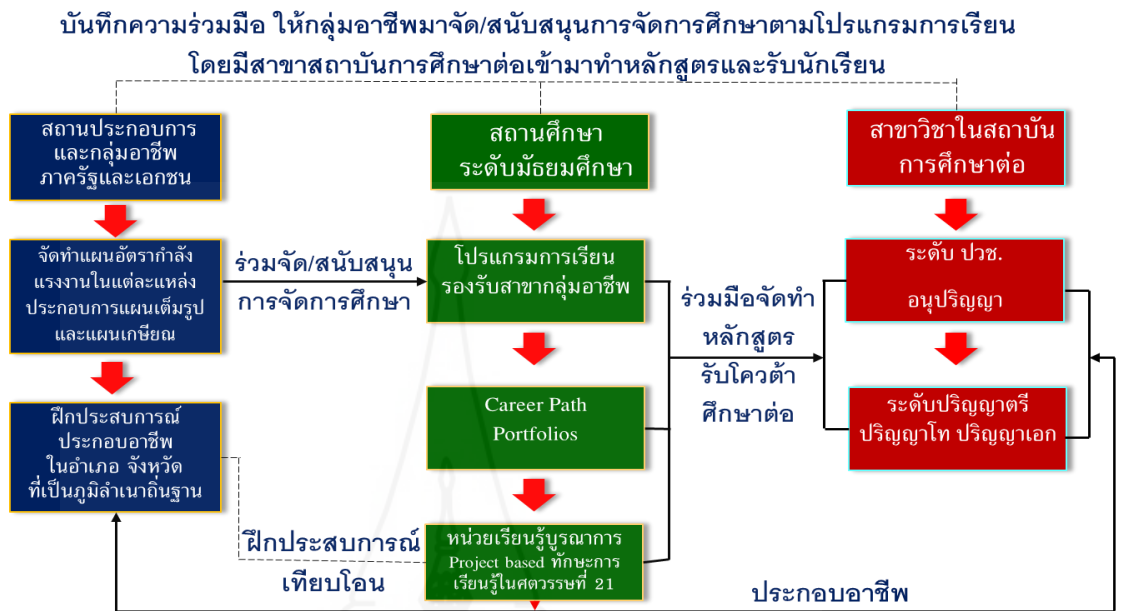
บันทึกความร่วมมือ ให้กลุ่มอาชีพมาจัด/สนับสนุนการจัดการศึกษาตามโปรแกรมการเรียน โดยมีสาขาสถาบันการศึกษาต่อเข้ามาทำหลักสูตรและรับนักเรียน

สถานประกอบการและกลุ่มอาชีพ ภาครัฐและเอกชน

จัดทำแผนอัตรากำลังแรงงานในแต่ละแหล่งประกอบการแผนเต็มรูปและแผนเกษียณ

ฝึกประสบการณ์ประกอบอาชีพ ในอำเภอ จังหวัด ที่เป็นภูมิลำเนาถิ่นฐาน

ร่วมจัด/สนับสนุน การจัดการศึกษา

สถานศึกษา ระดับมัธยมศึกษา

โปรแกรมการเรียน รองรับสาขากลุ่มอาชีพ

Career Path Portfolios

หน่วยเรียนรู้บูรณาการ Project based ทักษะการเรียนรู้ในศตวรรษที่ 21

ฝึกประสบการณ์ เทียบโอน

ร่วมมือจัดทำ หลักสูตร รับโควต้า ศึกษาต่อ

สาขาวิชาในสถาบัน การศึกษาต่อ

ระดับ ปวช. อนุปริญญา

ระดับปริญญาตรี ปริญญาโท ปริญญาเอก

ประกอบอาชีพ